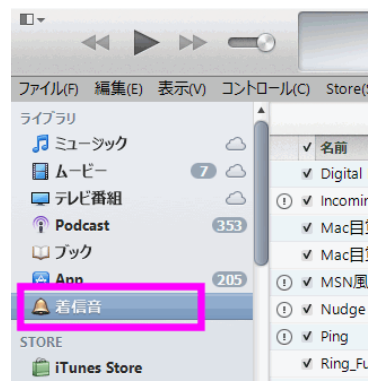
ファイル(F) 編集(E) 表示(V) コントロール(C) Store(S

ライブラリ
ミュージック
ムービー 7
テレビ番組
Podcast 353
ブック
App 205
着信音

STORE
iTunes Store

✓ 名前
✓ Digital
✓ Incomin
✓ Mac目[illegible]
✓ Mac目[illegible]
✓ MSN風
✓ Nudge
✓ Ping
✓ Ring_Fu